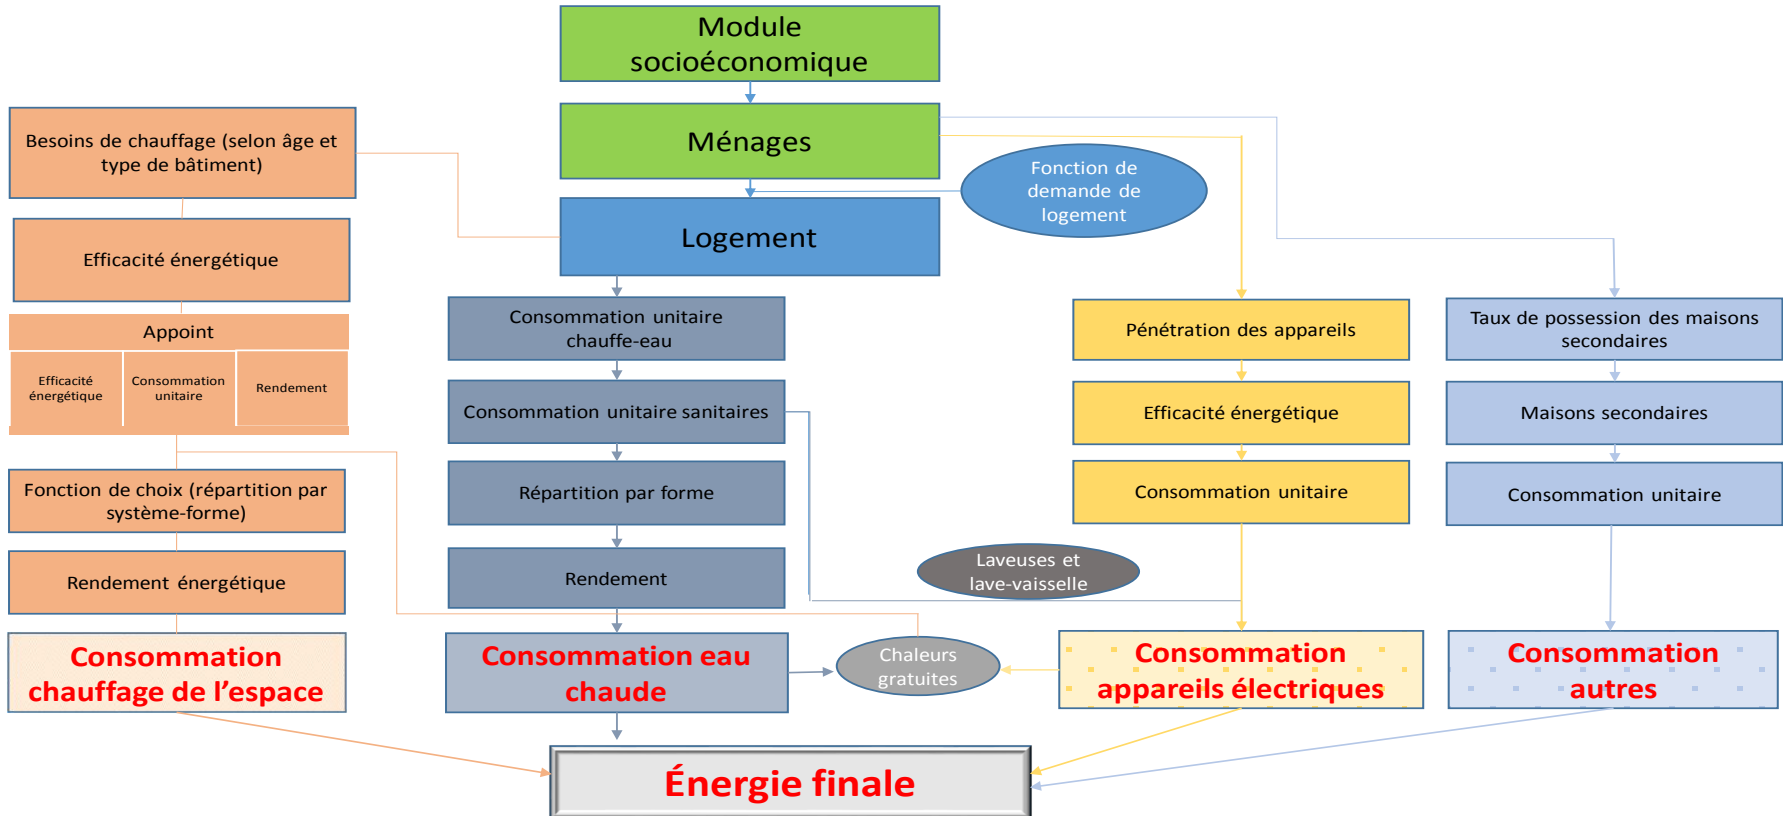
Module socioéconomique

Ménages

Fonction de demande de logement

Logement

Besoins de chauffage (selon âge et type de bâtiment)

Efficacité énergétique

Appoint

| Efficacité énergétique | Consommation unitaire | Rendement |
|---|---|---|

Fonction de choix (répartition par système-forme)

Rendement énergétique

Consommation chauffage de l’espace

Consommation unitaire chauffe-eau

Consommation unitaire sanitaires

Répartition par forme

Rendement

Consommation eau chaude

Chaleurs gratuites

Laveuses et lave-vaisselle

Pénétration des appareils

Efficacité énergétique

Consommation unitaire

Consommation appareils électriques

Taux de possession des maisons secondaires

Maisons secondaires

Consommation unitaire

Consommation autres

Énergie finale